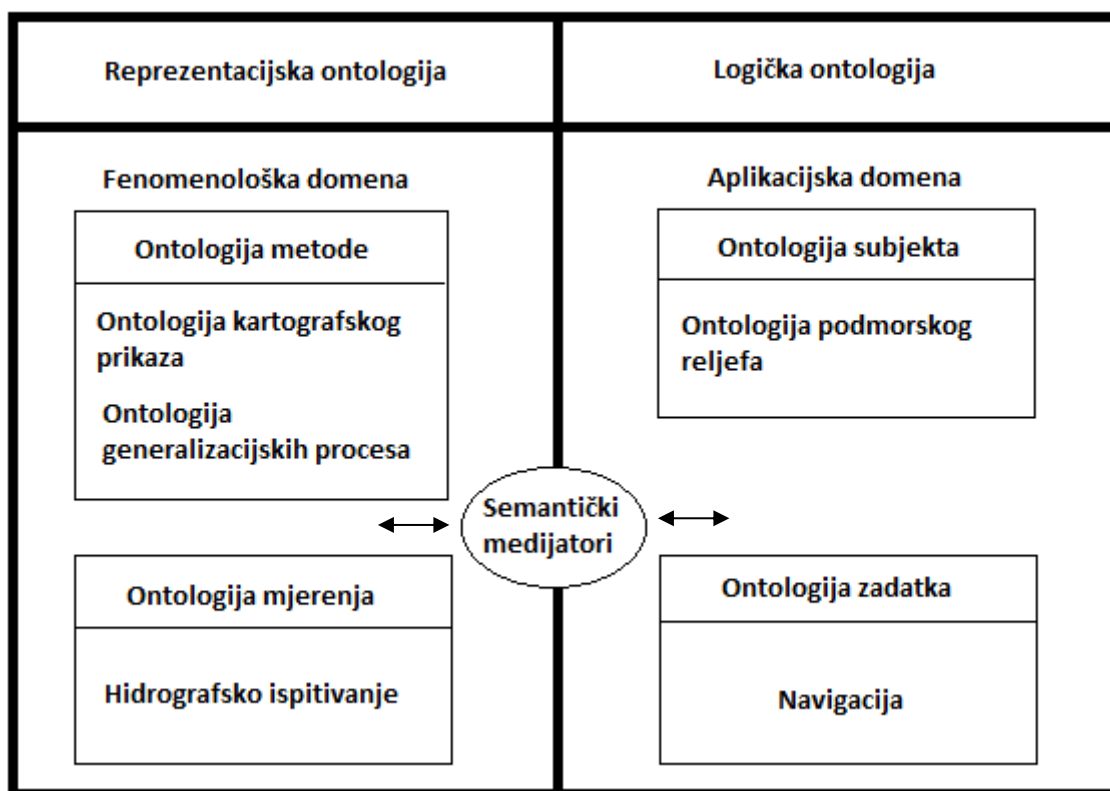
Reprezentacijska ontologija

Logička ontologija

Fenomenološka domena

Ontologija metode

Ontologija kartografskog prikaza

Ontologija generalizacijskih procesa

Ontologija mjerenja

Hidrografsko ispitivanje

Semantički medijatori

Aplikacijska domena

Ontologija subjekta

Ontologija podmorskog reljefa

Ontologija zadatka

Navigacija